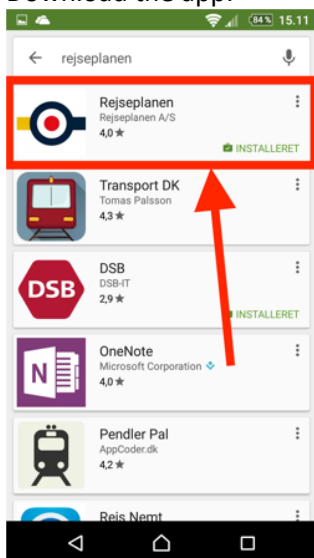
Download the app:

84% 15.11

rejseplanen

Rejseplanen
Rejseplanen A/S
4,0 ★
INSTALLERET

Transport DK
Tomas Palsson
4,3 ★

DSB
DSB-IT
2,9 ★
INSTALLERET

OneNote
Microsoft Corporation
4,0 ★

Pendler Pal
AppCoder.dk
4,2 ★

Reis Nemt